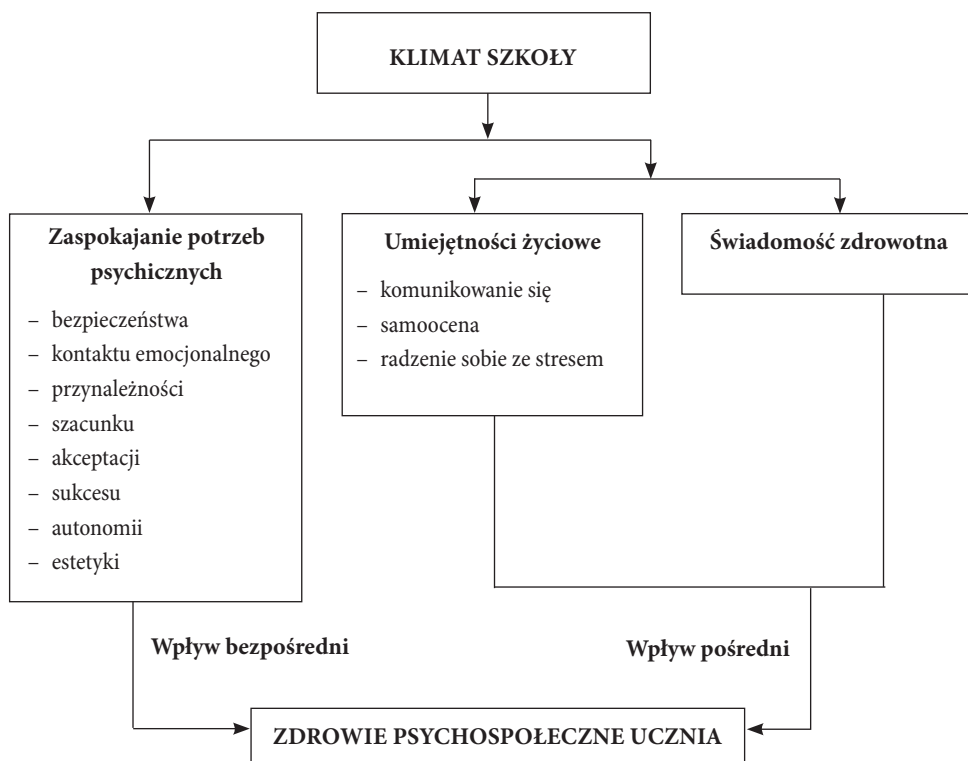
KLIMAT SZKOŁY

Zaspokajanie potrzeb psychicznych
– bezpieczeństwa
– kontaktu emocjonalnego
– przynależności
– szacunku
– akceptacji
– sukcesu
– autonomii
– estetyki

Umiejętności życiowe
– komunikowanie się
– samoocena
– radzenie sobie ze stresem

Świadomość zdrowotna

Wpływ bezpośredni

Wpływ pośredni

ZDROWIE PSYCHOSPOŁECZNE UCZNIA